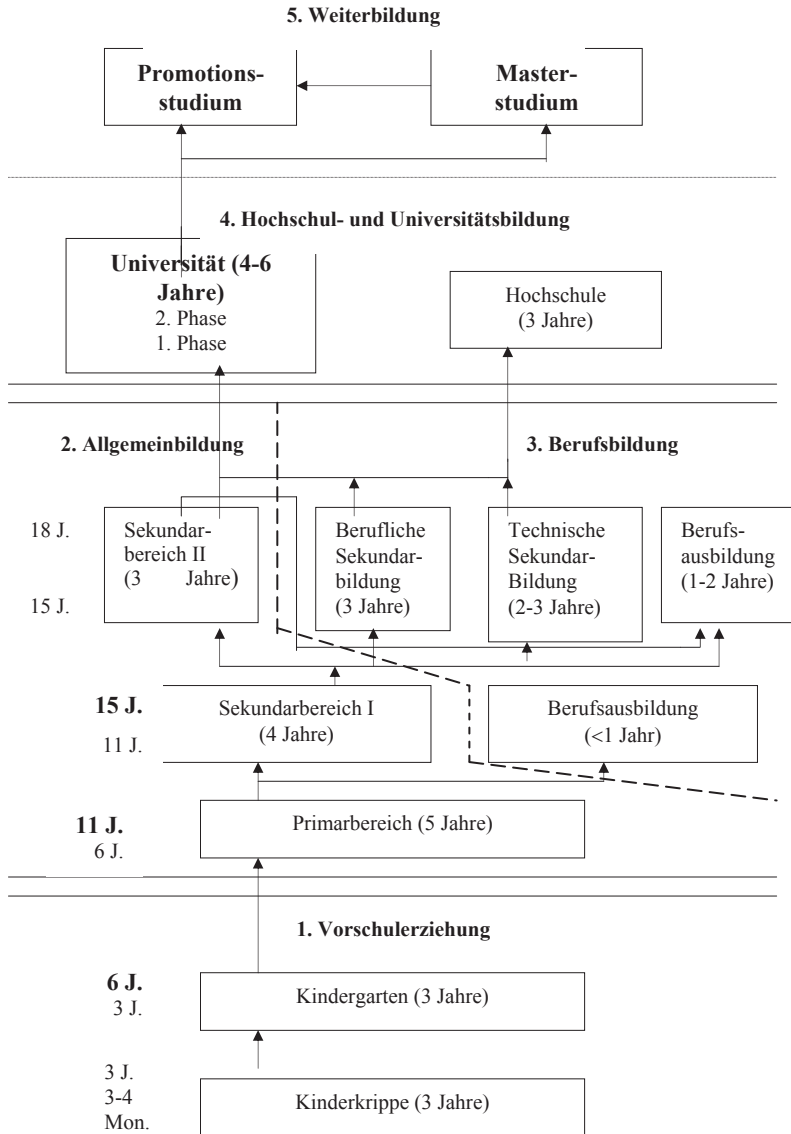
5. Weiterbildung

Promotionsstudium

Masterstudium

4. Hochschul- und Universitätsbildung

Universität (4-6 Jahre)
2. Phase
1. Phase

Hochschule
(3 Jahre)

2. Allgemeinbildung

3. Berufsbildung

18 J.

15 J.

Sekundarbereich II
(3 Jahre)

Berufliche Sekundarbildung
(3 Jahre)

Technische Sekundar-Bildung
(2-3 Jahre)

Berufsausbildung
(1-2 Jahre)

15 J.

11 J.

Sekundarbereich I
(4 Jahre)

Berufsausbildung
(<1 Jahr)

11 J.

6 J.

Primarbereich (5 Jahre)

1. Vorschulerziehung

6 J.

3 J.

Kindergarten (3 Jahre)

3 J.

3-4 Mon.

Kinderkrippe (3 Jahre)